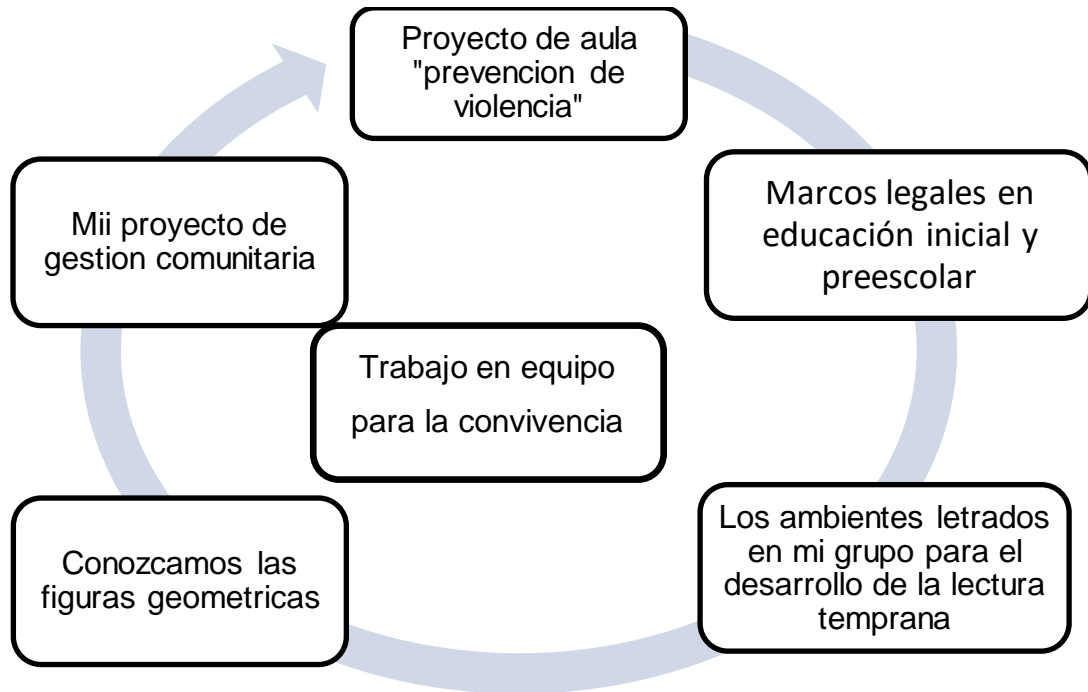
Proyecto de aula "prevencion de violencia"

Marcos legales en educación inicial y preescolar

Los ambientes letrados en mi grupo para el desarrollo de la lectura temprana

Conozcamos las figuras geometricas

Mii proyecto de gestion comunitaria

Trabajo en equipo para la convivencia